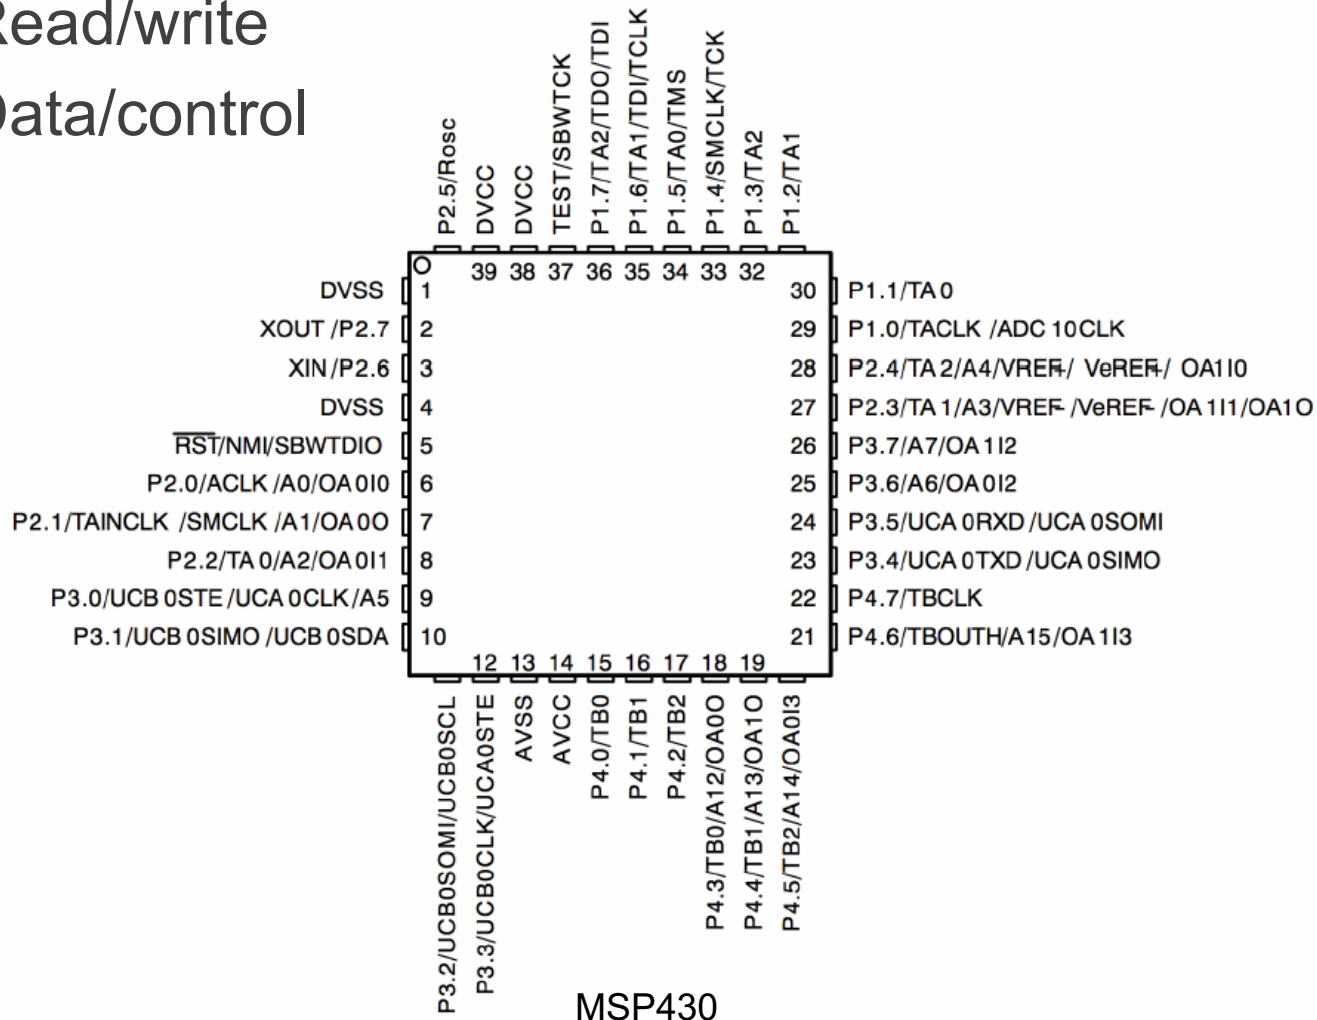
Read/write
Data/control

P2.5/Rosc
DVCC
DVCC
TEST/SBWTCK
P1.7/TA2/TDO/TDI
P1.6/TA1/TDI/TCLK
P1.5/TA0/TMS
P1.4/SMCLK/TCK
P1.3/TA2
P1.2/TA1

39 38 37 36 35 34 33 32

DVSS 1
XOUT /P2.7 2
XIN /P2.6 3
DVSS 4
$\overline{RST}$/NMI/SBWTDIO 5
P2.0/ACLK /A0/OA 0I0 6
P2.1/TAINCLK /SMCLK /A1/OA 0O 7
P2.2/TA 0/A2/OA 0I1 8
P3.0/UCB 0STE /UCA 0CLK/A5 9
P3.1/UCB 0SIMO /UCB 0SDA 10

30 P1.1/TA 0
29 P1.0/TACLK /ADC 10CLK
28 P2.4/TA 2/A4/VREF+/ VeREF+/ OA1I0
27 P2.3/TA 1/A3/VREF- /VeREF- /OA 1I1/OA1O
26 P3.7/A7/OA 1I2
25 P3.6/A6/OA 0I2
24 P3.5/UCA 0RXD /UCA 0SOMI
23 P3.4/UCA 0TXD /UCA 0SIMO
22 P4.7/TBCLK
21 P4.6/TBOUTH/A15/OA 1I3

12 13 14 15 16 17 18 19

P3.2/UCB0SOMI/UCB0SCL
P3.3/UCB0CLK/UCA0STE
AVSS
AVCC
P4.0/TB0
P4.1/TB1
P4.2/TB2
P4.3/TB0/A12/OA0O
P4.4/TB1/A13/OA1O
P4.5/TB2/A14/OA0I3

MSP430